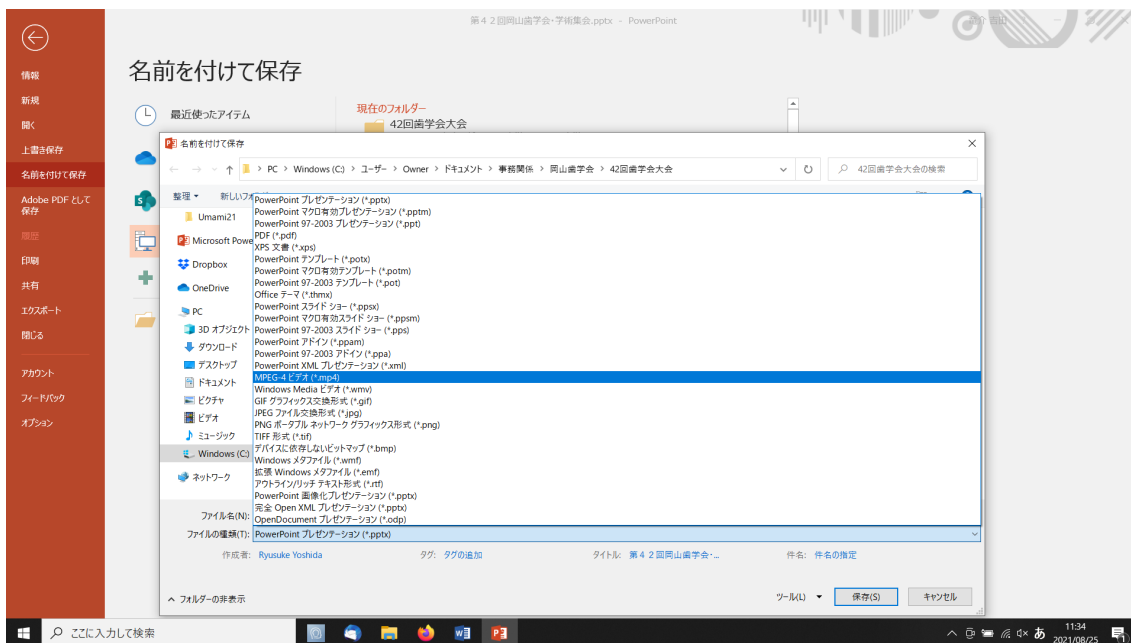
第42回岡山歯学会・学術集会.pptx - PowerPoint

情報
新規
開く
上書き保存
名前を付けて保存
Adobe PDF として保存
履歴
印刷
共有
エクスポート
閉じる
アカウント
フィードバック
オプション

名前を付けて保存

最近使ったアイテム

現在のフォルダー
42回歯学会大会

名前を付けて保存

PC > Windows (C:) > ユーザー > Owner > ドキュメント > 事務関係 > 岡山歯学会 > 42回歯学会大会

42回歯学会大会の検索

整理 ▾ 新しいフォ

Umami21
Microsoft Powe
Dropbox
OneDrive
PC
3D オブジェクト
ダウンロード
デスクトップ
ドキュメント
ピクチャ
ビデオ
ミュージック
Windows (C:)
ネットワーク

PowerPoint プレゼンテーション (*.pptx)
PowerPoint マクロ有効プレゼンテーション (*.pptm)
PowerPoint 97-2003 プレゼンテーション (*.ppt)
PDF (*.pdf)
XPS 文書 (*.xps)
PowerPoint テンプレート (*.potx)
PowerPoint マクロ有効テンプレート (*.potm)
PowerPoint 97-2003 テンプレート (*.pot)
Office テーマ (*.thmx)
PowerPoint スライド ショー (*.ppsx)
PowerPoint マクロ有効スライド ショー (*.ppsm)
PowerPoint 97-2003 スライド ショー (*.pps)
PowerPoint アドイン (*.ppam)
PowerPoint 97-2003 アドイン (*.ppa)
PowerPoint XML プレゼンテーション (*.xml)
MPEG-4 ビデオ (*.mp4)
Windows Media ビデオ (*.wmv)
GIF グラフィックス交換形式 (*.gif)
JPEG ファイル交換形式 (*.jpg)
PNG ポータブル ネットワーク グラフィックス形式 (*.png)
TIFF 形式 (*.tif)
デバイスに依存しないビットマップ (*.bmp)
Windows メタファイル (*.wmf)
拡張 Windows メタファイル (*.emf)
アウトライン/リッチ テキスト形式 (*.rtf)
PowerPoint 画像化プレゼンテーション (*.pptx)
完全 Open XML プレゼンテーション (*.pptx)
OpenDocument プレゼンテーション (*.odp)

ファイル名(N):
ファイルの種類(T): PowerPoint プレゼンテーション (*.pptx)

作成者: Ryusuke Yoshida タグ: タグの追加 タイトル: 第42回岡山歯学会·... 件名: 件名の指定

フォルダーの非表示 ツール(L) 保存(S) キャンセル

ここに入力して検索
11:34
2021/08/25